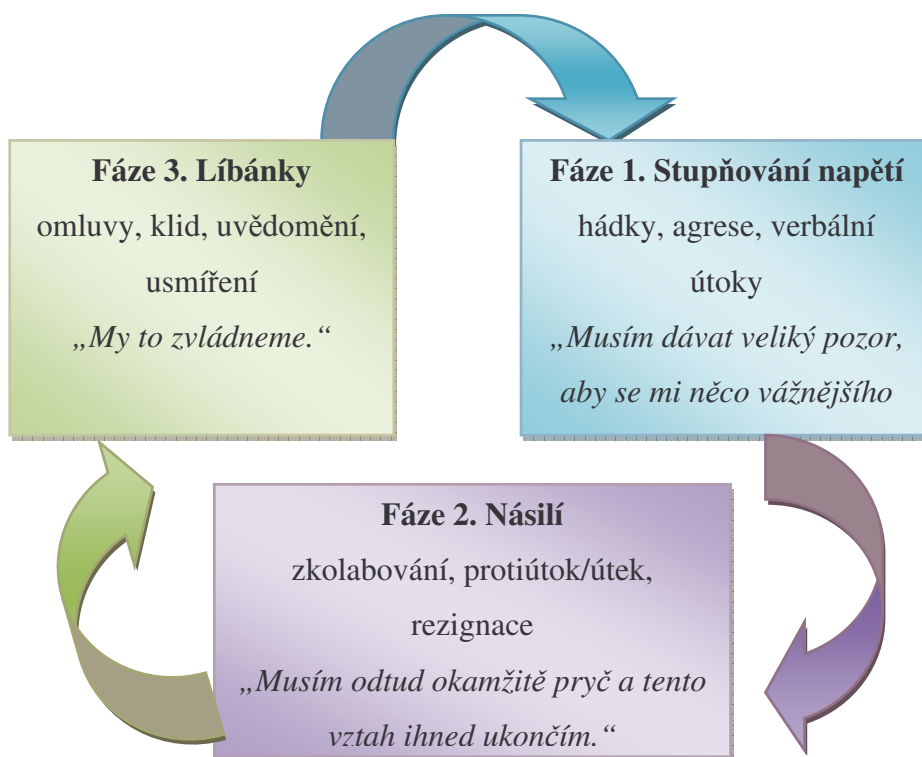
**Fáze 3. Líbánky**
omluvy, klid, uvědomění, usmíření
*„My to zvládneme.“*

**Fáze 1. Stupňování napětí**
hádky, agrese, verbální útoky
*„Musím dávat veliký pozor, aby se mi něco vážnějšího*

**Fáze 2. Násilí**
zkolabování, protiútok/útek, rezignace
*„Musím odtud okamžitě pryč a tento vztah ihned ukončím.“*